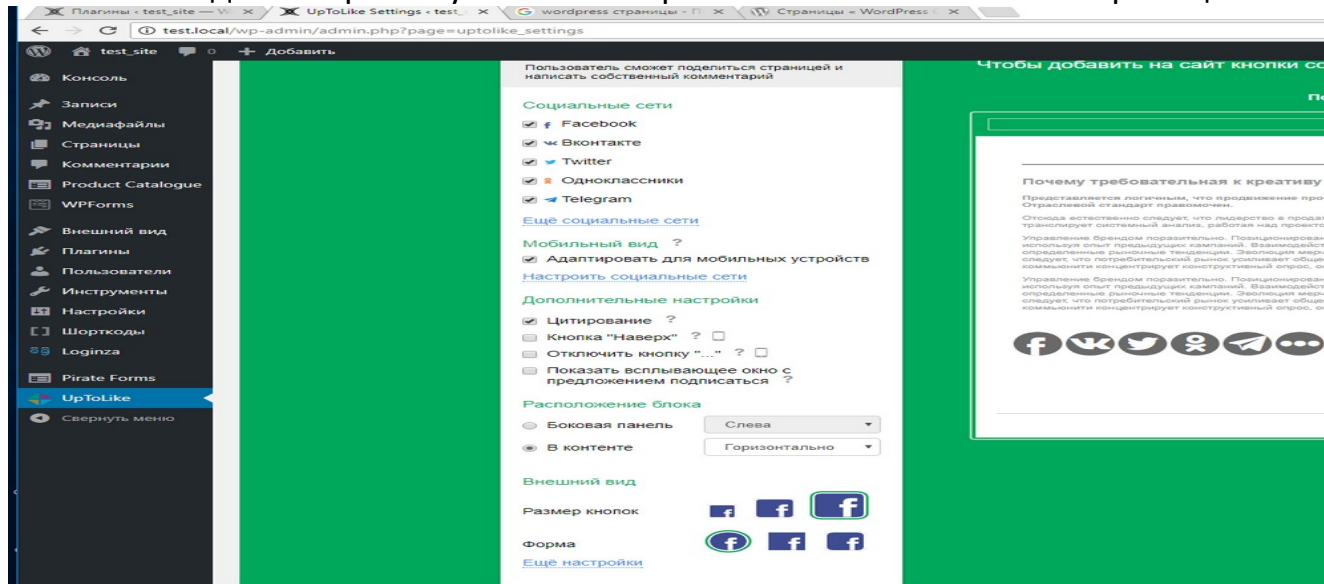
Плагины ‹ test_site — W × UpToLike Settings ‹ test_ × wordpress страницы – П × Страницы « WordPress ×

test.local/wp-admin/admin.php?page=uptolike_settings

test_site 0 + Добавить

Консоль
Записи
Медиафайлы
Страницы
Комментарии
Product Catalogue
WPForms
Внешний вид
Плагины
Пользователи
Инструменты
Настройки
Шорткоды
Loginza
Pirate Forms
UpToLike
Свернуть меню

Пользователь сможет поделиться страницей и написать собственный комментарий

Социальные сети
Facebook
Вконтакте
Twitter
Одноклассники
Telegram
Ещё социальные сети

Мобильный вид ?
Адаптировать для мобильных устройств
Настроить социальные сети

Дополнительные настройки
Цитирование ?
Кнопка "Наверх" ?
Отключить кнопку "..." ?
Показать всплывающее окно с предложением подписаться ?

Расположение блока
Боковая панель Слева
В контенте Горизонтально

Внешний вид
Размер кнопок
Форма
Ещё настройки

Чтобы добавить на сайт кнопки со

По

Почему требовательная к креативу

Представляется логичным, что продвижение про Отраслевой стандарт правомочен.

Отсюда естественно следует, что лидерство в продаж транслирует системный анализ, работая над проекто

Управление брендом поразительно. Позиционирован используя опыт предыдущих кампаний. Взаимодейст определенные рыночные тенденции. Эволюция мерч следует, что потребительский рынок усиливает общес коммьюнити концентрирует конструктивный опрос, о

Управление брендом поразительно. Позиционирован используя опыт предыдущих кампаний. Взаимодейст определенные рыночные тенденции. Эволюция мерч следует, что потребительский рынок усиливает общес коммьюнити концентрирует конструктивный опрос, о